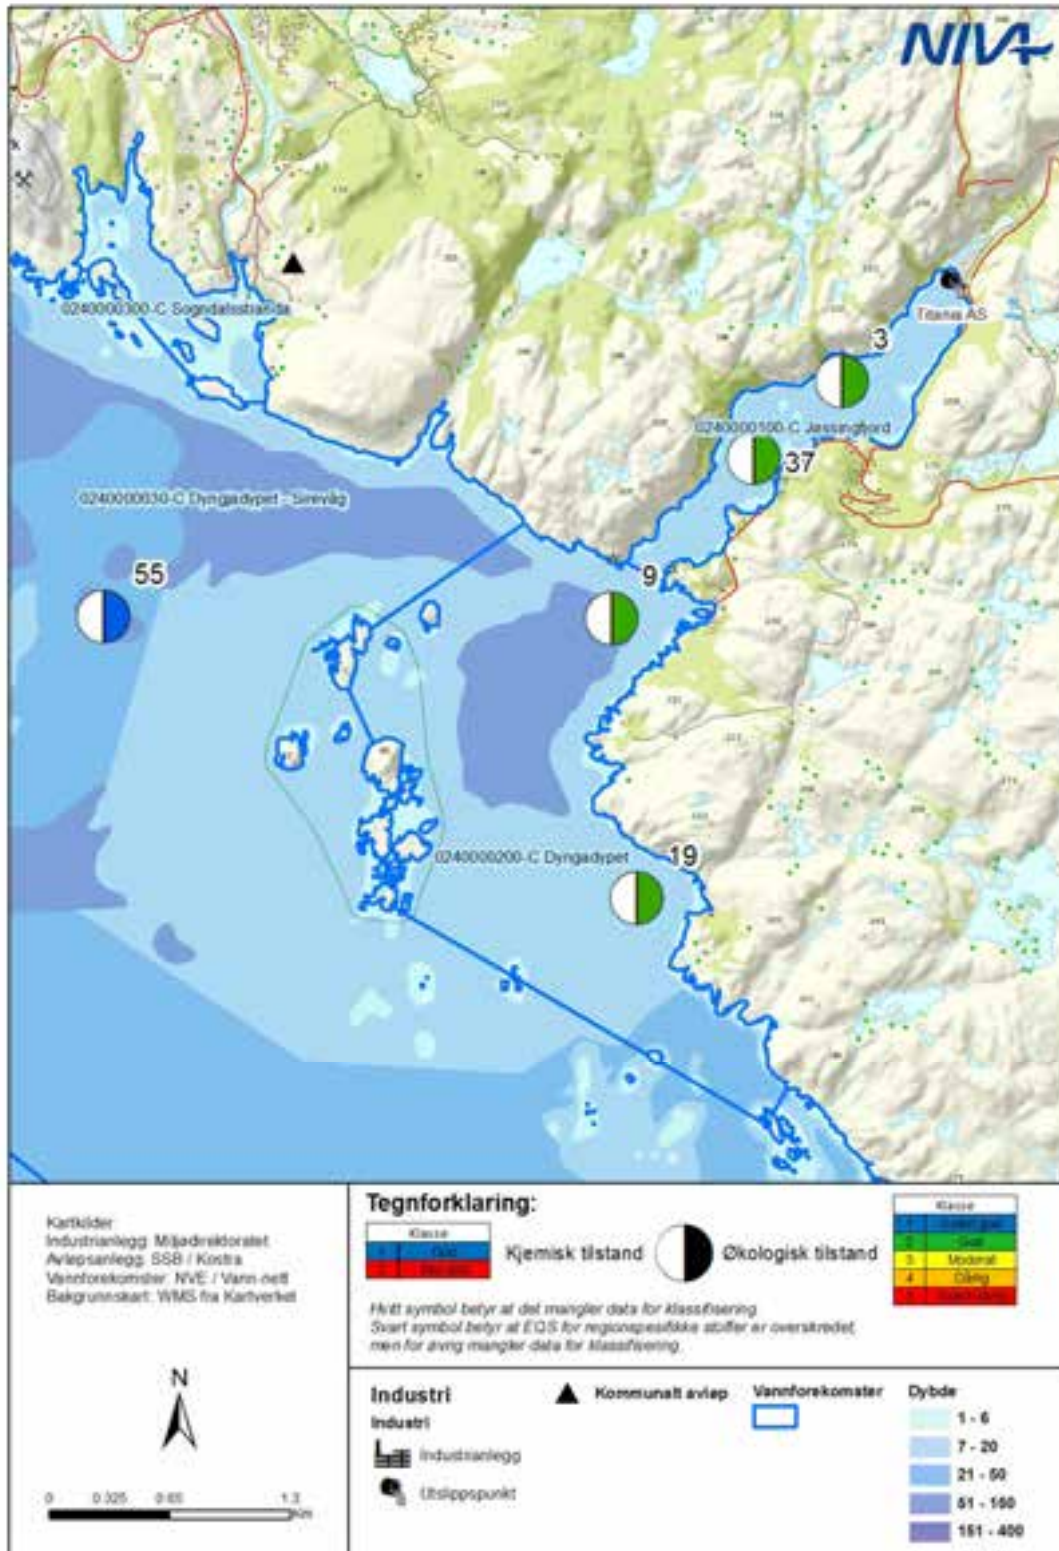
NIVA

0240000300-C Sogndalsstranda

Titania AS

3

0240000100-C Jøssingfjord

37

0240000030-C Dyngadypet - Sirevåg

55

9

0240000200-C Dyngadypet

19

Kartkilder:
Industrianlegg: Miljødirektoratet
Avløpsanlegg: SSB / Kostra
Vannforekomster: NVE / Vann-nett
Bakgrunnskart: WMS fra Kartverket

N

0 0.325 0.65 1.3 km

Tegnforklaring:

| Klasse | |
|---|---|
| 1 | God |
| 2 | Ikke god |

Kjemisk tilstand

Økologisk tilstand

| Klasse | |
|---|---|
| 1 | Svært god |
| 2 | God |
| 3 | Moderat |
| 4 | Dårlig |
| 5 | Svært dårlig |

Hvitt symbol betyr at det mangler data for klassifisering.
Svart symbol betyr at EQS for regionspesifikke stoffer er overskredet, men for øvrig mangler data for klassifisering.

Industri
Industri
Industrianlegg
Utslippspunkt

Kommunalt avløp

Vannforekomster

Dybde
1 - 6
7 - 20
21 - 50
51 - 150
151 - 400